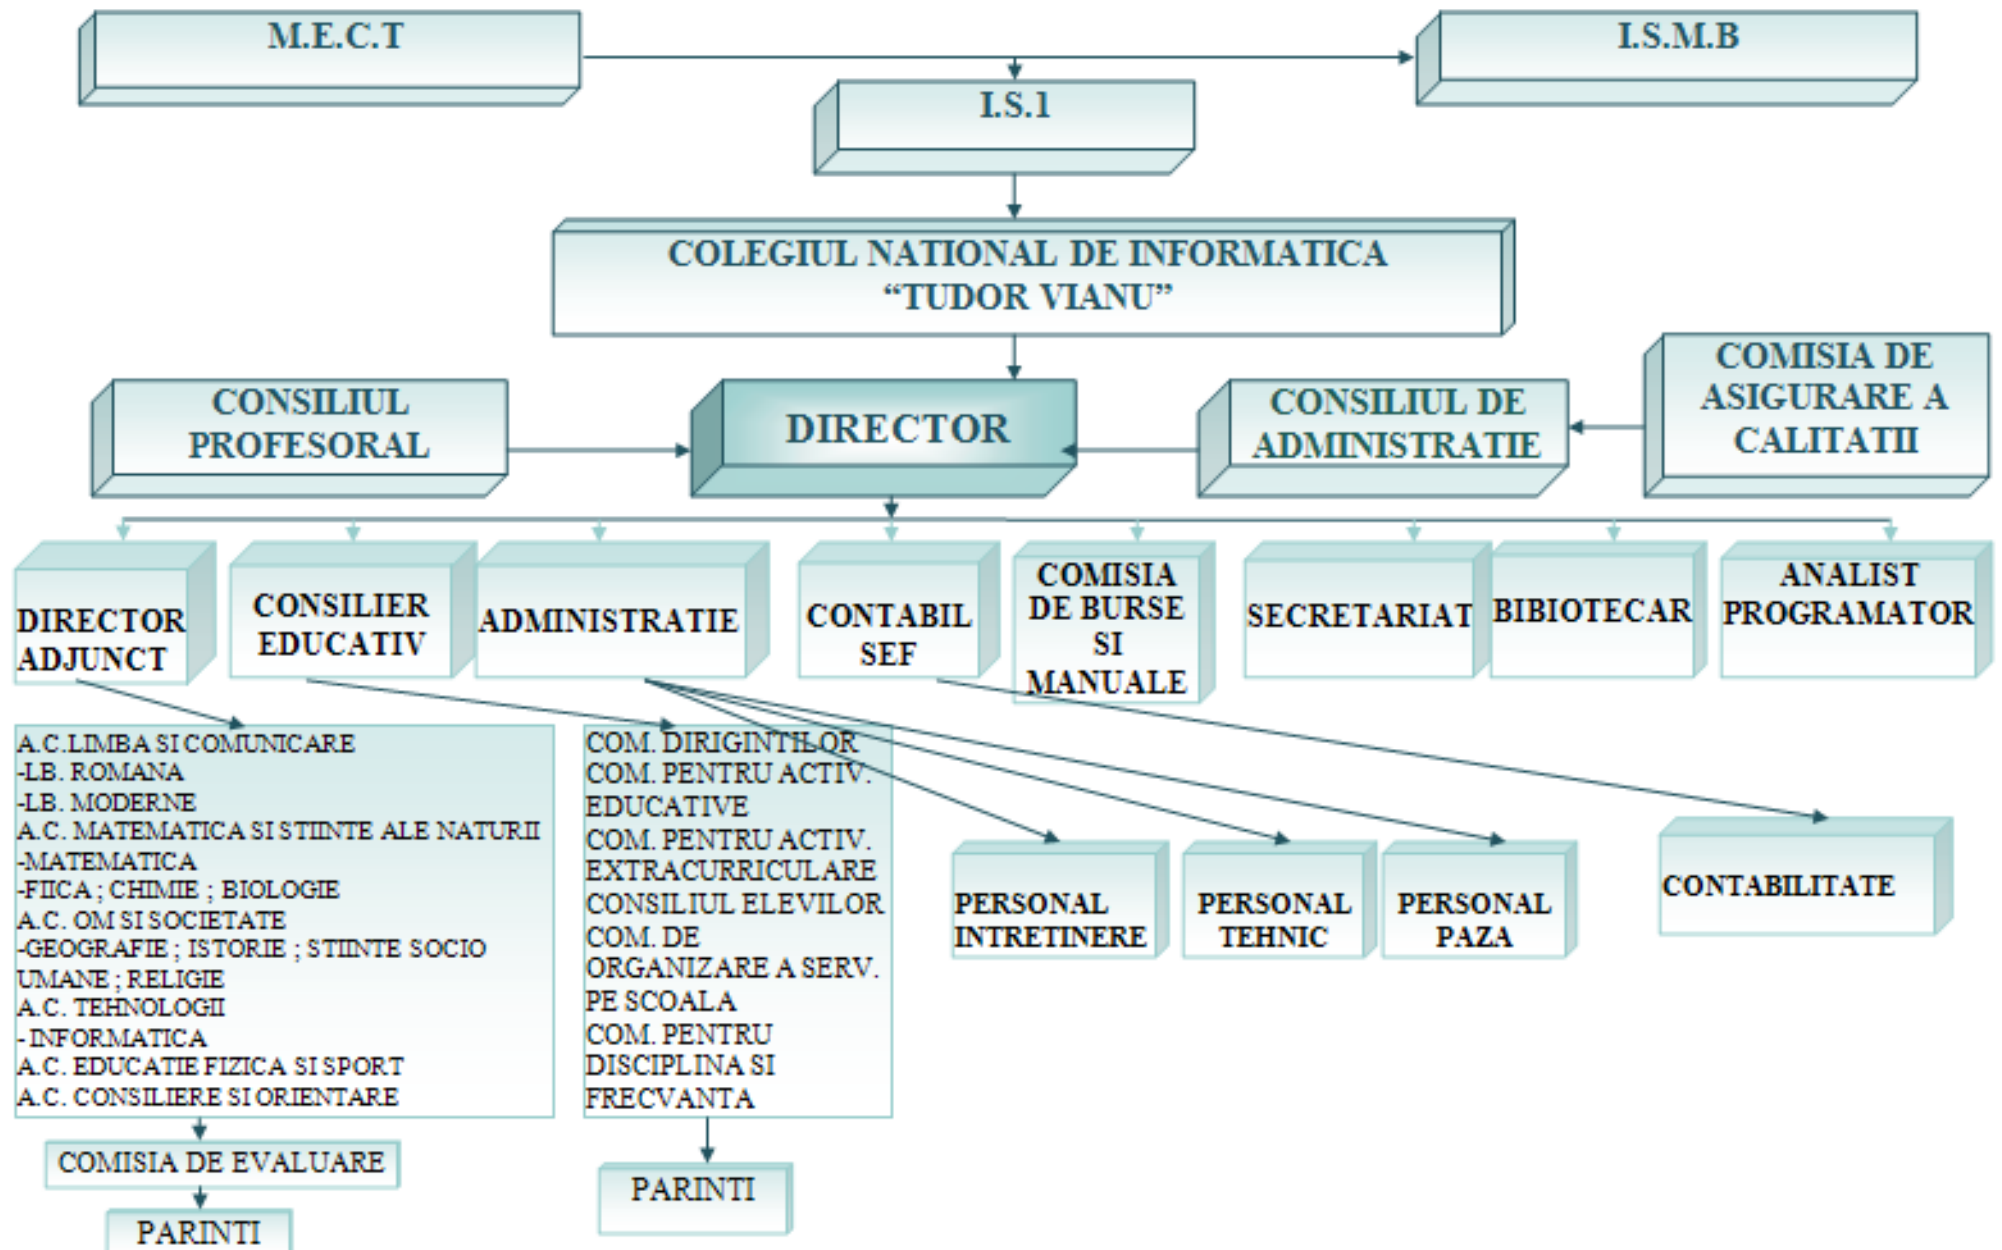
M.E.C.T

I.S.M.B

I.S.1

COLEGIUL NATIONAL DE INFORMATICA "TUDOR VIANU"

CONSILIUL PROFESORAL

DIRECTOR

CONSILIUL DE ADMINISTRATIE

COMISIA DE ASIGURARE A CALITATII

DIRECTOR ADJUNCT

CONSILIER EDUCATIV

ADMINISTRATIE

CONTABIL SEF

COMISIA DE BURSE SI MANUALE

SECRETARIAT

BIBIOTECAR

ANALIST PROGRAMATOR

A.C.LIMBA SI COMUNICARE
-LB. ROMANA
-LB. MODERNE
A.C. MATEMATICA SI STIINTE ALE NATURII
-MATEMATICA
-FIICA ; CHIMIE ; BIOLOGIE
A.C. OM SI SOCIETATE
-GEOGRAFIE ; ISTORIE ; STIINTE SOCIO UMANE ; RELIGIE
A.C. TEHNOLOGII
- INFORMATICA
A.C. EDUCATIE FIZICA SI SPORT
A.C. CONSILIERE SI ORIENTARE

COM. DIRIGINTILOR
COM. PENTRU ACTIV. EDUCATIVE
COM. PENTRU ACTIV. EXTRACURRICULARE
CONSILIUL ELEVILOR
COM. DE ORGANIZARE A SERV. PE SCOALA
COM. PENTRU DISCIPLINA SI FRECVANTA

PERSONAL INTRETINERE

PERSONAL TEHNIC

PERSONAL PAZA

CONTABILITATE

COMISIA DE EVALUARE

PARINTI

PARINTI